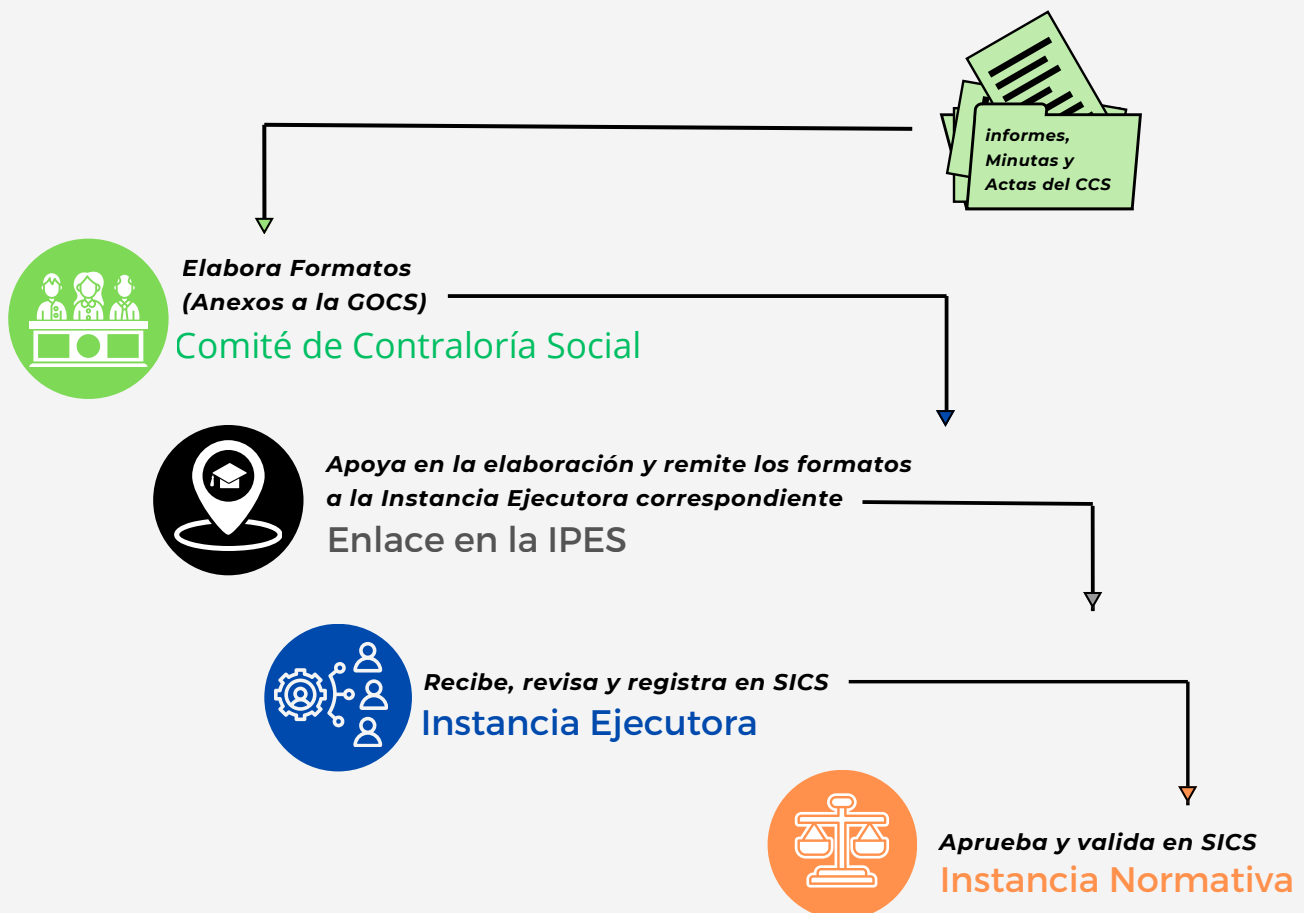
informes, Minutas y Actas del CCS

Elabora Formatos (Anexos a la GOCS)
Comité de Contraloría Social

Apoya en la elaboración y remite los formatos a la Instancia Ejecutora correspondiente
Enlace en la IPES

Recibe, revisa y registra en SICS
Instancia Ejecutora

Aprueba y valida en SICS
Instancia Normativa